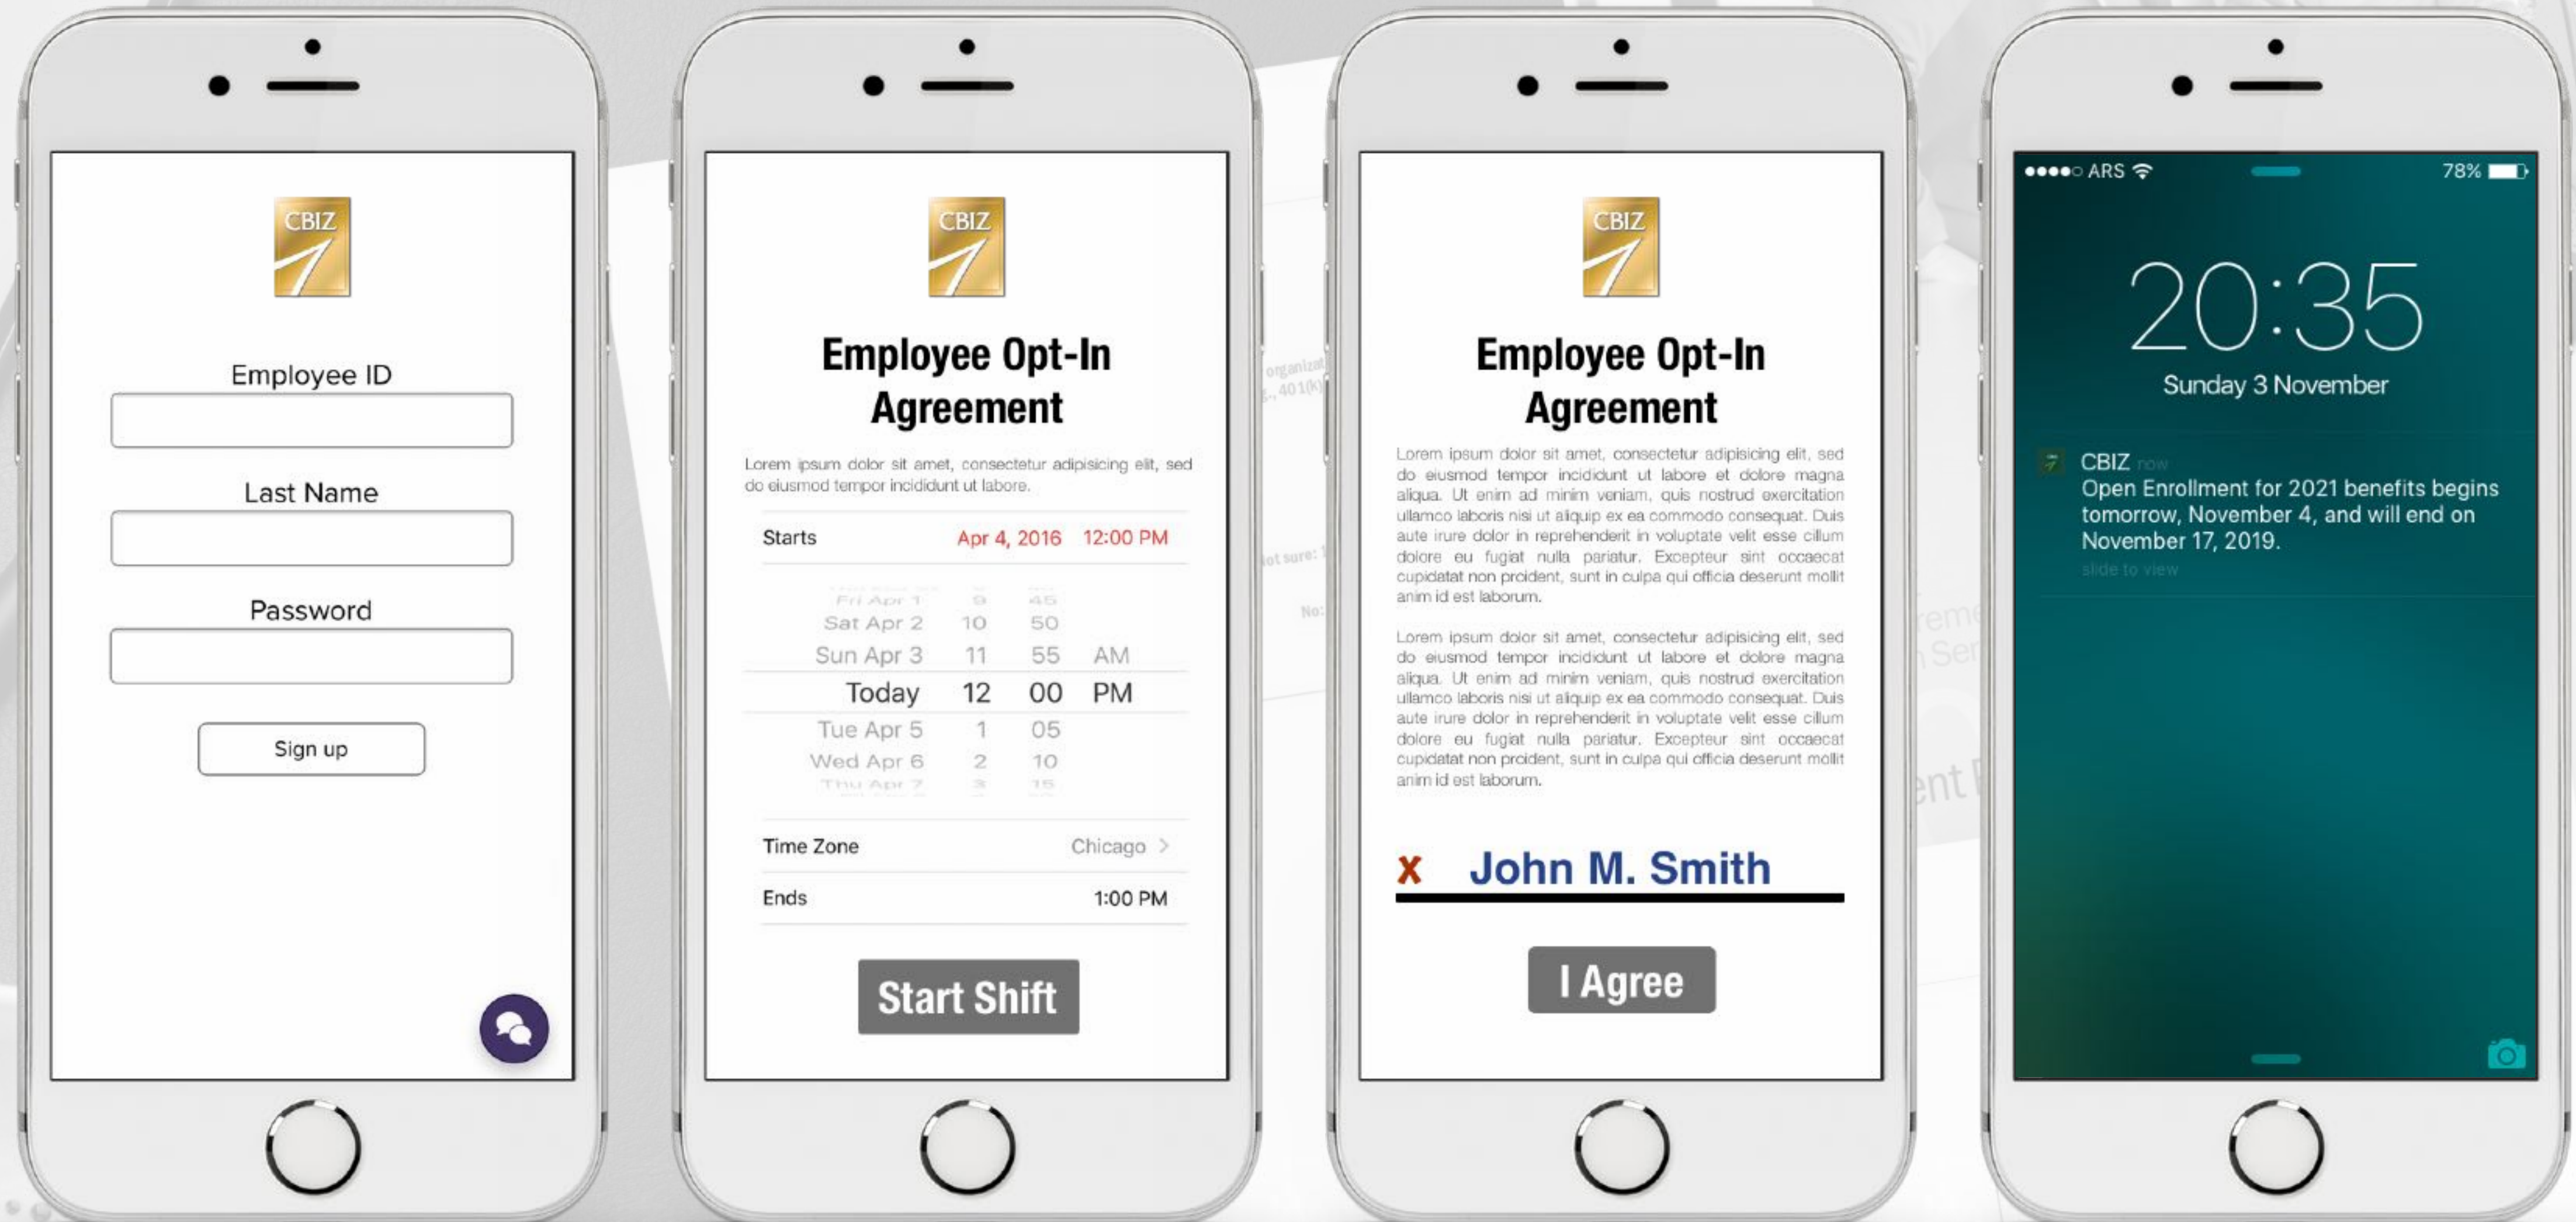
CBIZ

Employee ID

Last Name

Password

Sign up

CBIZ

Employee Opt-In Agreement

Lorem ipsum dolor sit amet, consectetur adipisicing elit, sed do eiusmod tempor incididunt ut labore.

| Starts | Apr 4, 2016 | 12:00 PM |
|---|---|---|

| Fri Apr 1 | 9 | 45 | |
|---|---|---|---|
| Sat Apr 2 | 10 | 50 | |
| Sun Apr 3 | 11 | 55 | AM |
| Today | 12 | 00 | PM |
| Tue Apr 5 | 1 | 05 | |
| Wed Apr 6 | 2 | 10 | |
| Thu Apr 7 | 3 | 15 | |

Time Zone Chicago >

Ends 1:00 PM

Start Shift

CBIZ

Employee Opt-In Agreement

Lorem ipsum dolor sit amet, consectetur adipisicing elit, sed do eiusmod tempor incididunt ut labore et dolore magna aliqua. Ut enim ad minim veniam, quis nostrud exercitation ullamco laboris nisi ut aliquip ex ea commodo consequat. Duis aute irure dolor in reprehenderit in voluptate velit esse cillum dolore eu fugiat nulla pariatur. Excepteur sint occaecat cupidatat non proident, sunt in culpa qui officia deserunt mollit anim id est laborum.

Lorem ipsum dolor sit amet, consectetur adipisicing elit, sed do eiusmod tempor incididunt ut labore et dolore magna aliqua. Ut enim ad minim veniam, quis nostrud exercitation ullamco laboris nisi ut aliquip ex ea commodo consequat. Duis aute irure dolor in reprehenderit in voluptate velit esse cillum dolore eu fugiat nulla pariatur. Excepteur sint occaecat cupidatat non proident, sunt in culpa qui officia deserunt mollit anim id est laborum.

X John M. Smith

I Agree

●●●●○ ARS 78%

20:35

Sunday 3 November

CBIZ now
Open Enrollment for 2021 benefits begins tomorrow, November 4, and will end on November 17, 2019.
slide to view